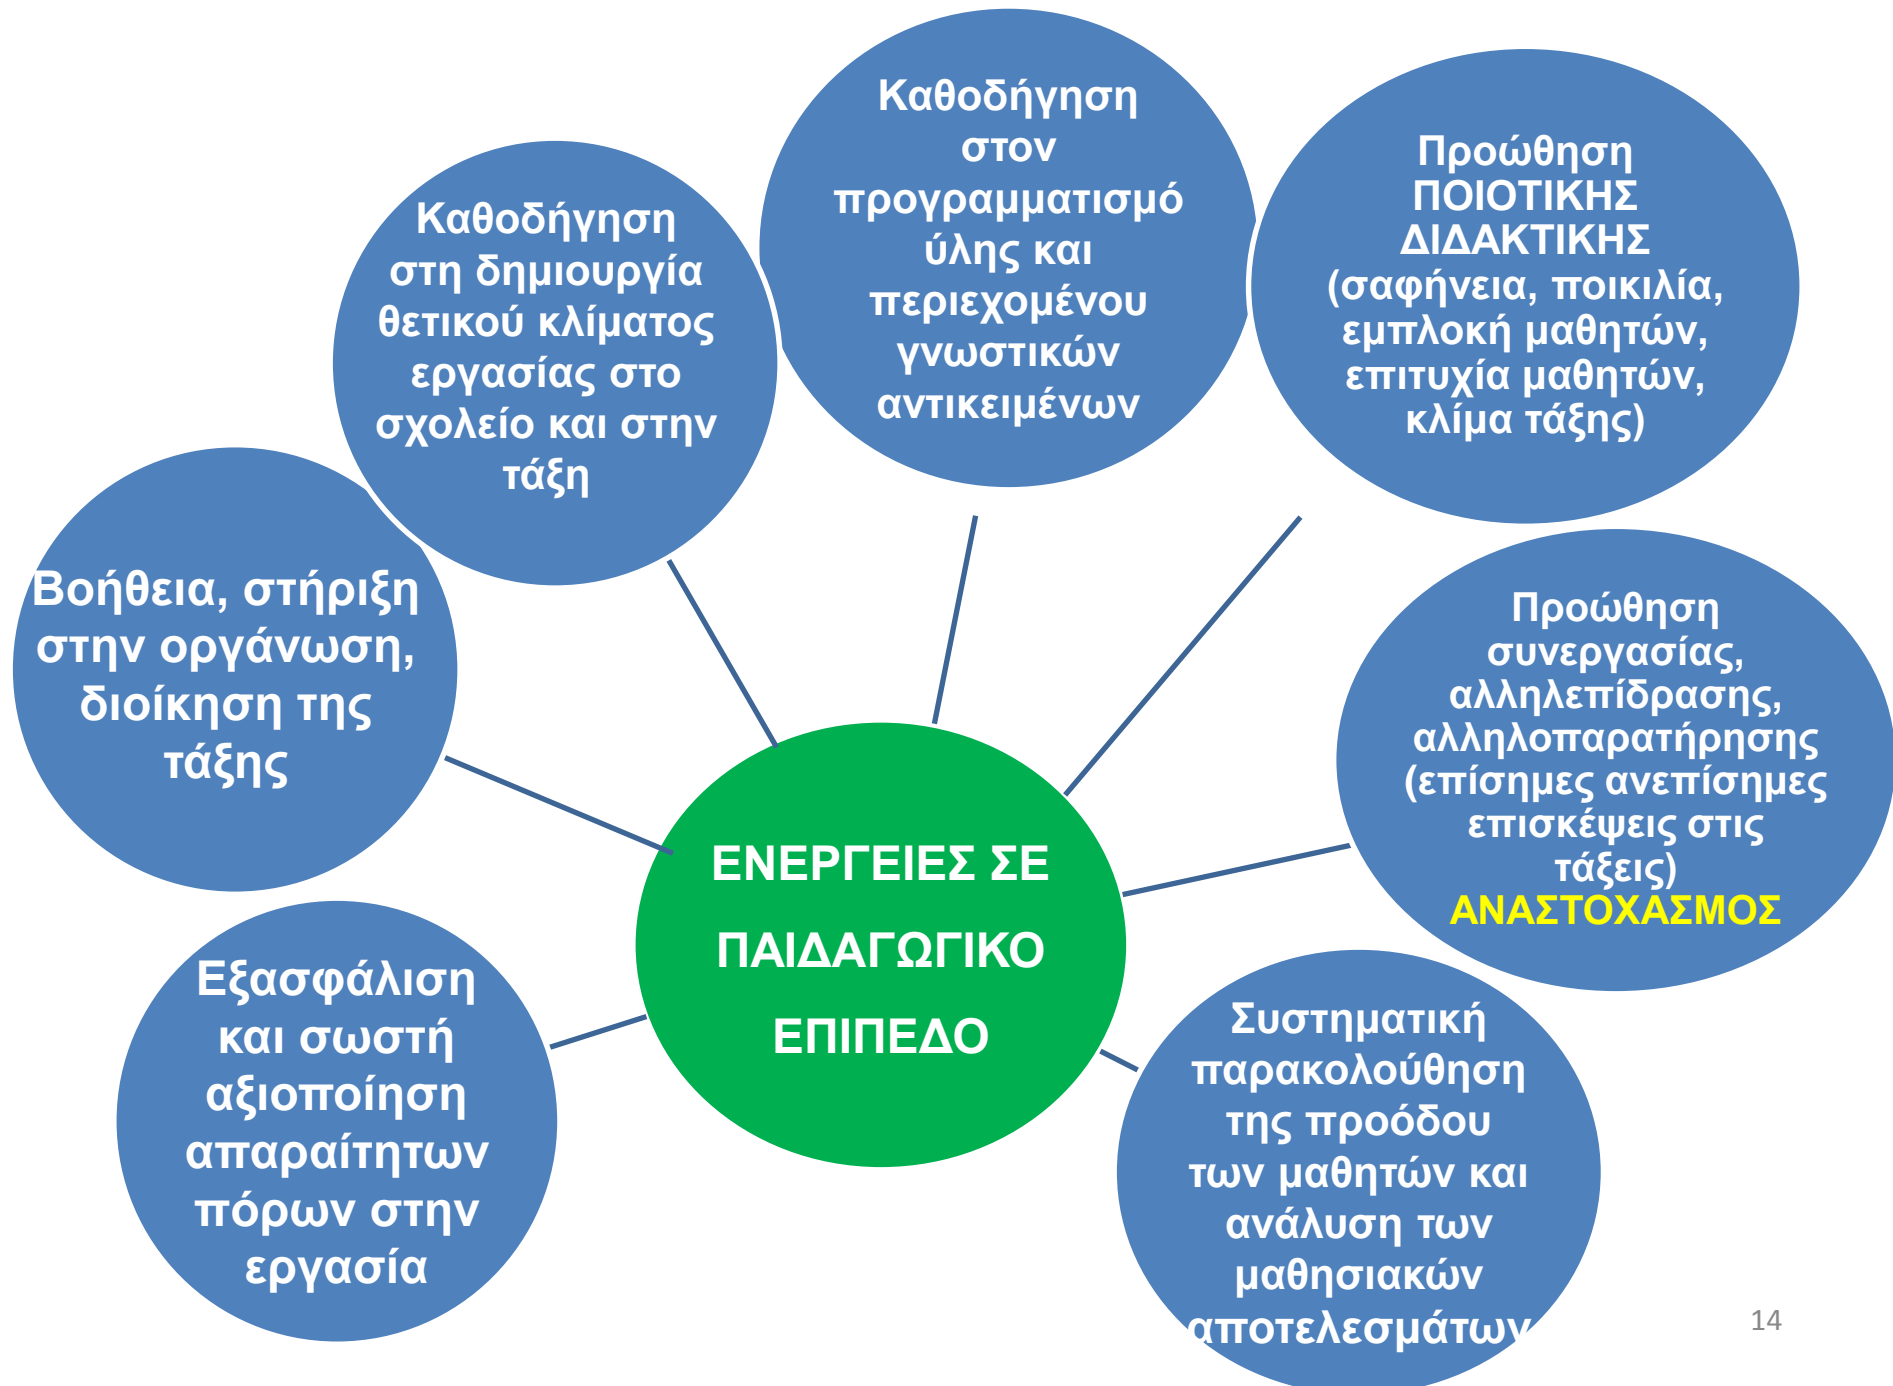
ΕΝΕΡΓΕΙΕΣ ΣΕ ΠΑΙΔΑΓΩΓΙΚΟ ΕΠΙΠΕΔΟ

Βοήθεια, στήριξη στην οργάνωση, διοίκηση της τάξης

Καθοδήγηση στη δημιουργία θετικού κλίματος εργασίας στο σχολείο και στην τάξη

Καθοδήγηση στον προγραμματισμό ύλης και περιεχομένου γνωστικών αντικειμένων

Προώθηση ΠΟΙΟΤΙΚΗΣ ΔΙΔΑΚΤΙΚΗΣ (σαφήνεια, ποικιλία, εμπλοκή μαθητών, επιτυχία μαθητών, κλίμα τάξης)

Προώθηση συνεργασίας, αλληλεπίδρασης, αλληλοπαρατήρησης (επίσημες ανεπίσημες επισκέψεις στις τάξεις) ΑΝΑΣΤΟΧΑΣΜΟΣ

Συστηματική παρακολούθηση της προόδου των μαθητών και ανάλυση των μαθησιακών αποτελεσμάτων

Εξασφάλιση και σωστή αξιοποίηση απαραίτητων πόρων στην εργασία

14